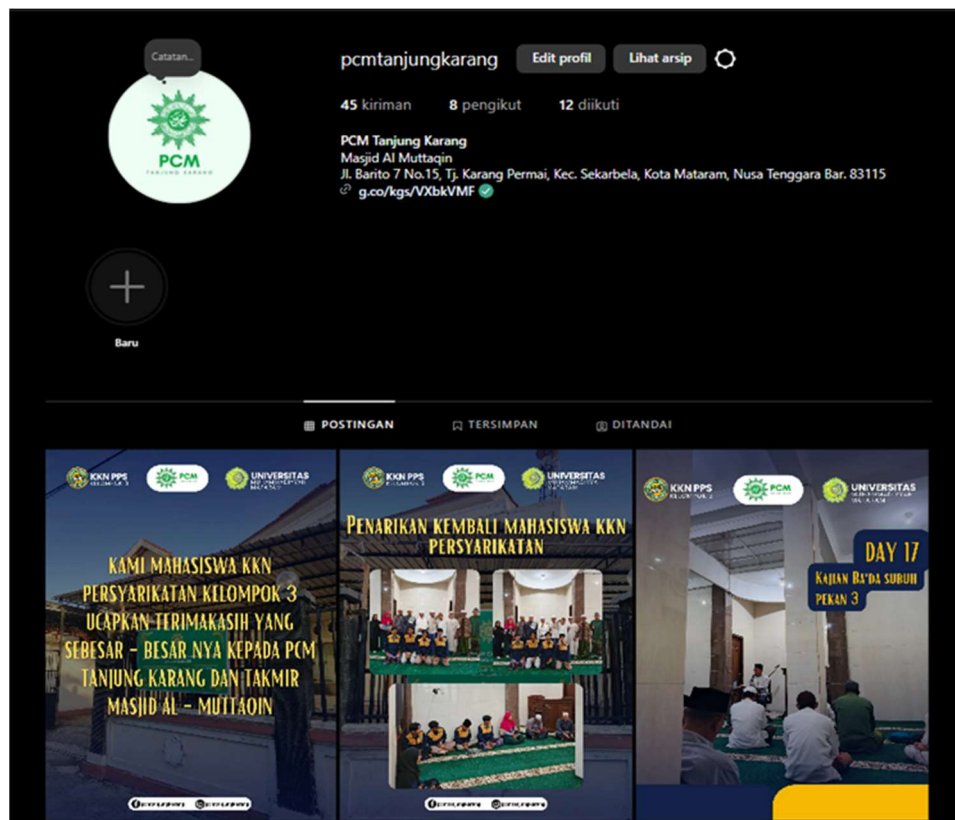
Catatan...

PCM
TANJUNG KARANG

pcmtanjungkarang Edit profil Lihat arsip

45 kiriman 8 pengikut 12 diikuti

PCM Tanjung Karang
Masjid Al Muttaqin
Jl. Barito 7 No.15, Tj. Karang Permai, Kec. Sekarbela, Kota Mataram, Nusa Tenggara Bar. 83115
g.co/kgs/VXbkVMF

Baru

POSTINGAN TERSIMPAN DITANDAI

KKN PPS PCM UNIVERSITAS

KAMI MAHASISWA KKN PERSYARIKATAN KELOMPOK 3 UCAPKAN TERIMAKASIH YANG SEBESAR - BESAR NYA KEPADA PCM TANJUNG KARANG DAN TAKMIR MASJID AL - MUTTAQIN

KKN PPS PCM UNIVERSITAS

PENARIKAN KEMBALI MAHASISWA KKN PERSYARIKATAN

KKN PPS PCM UNIVERSITAS

DAY 17
KAJIAN BA'DA SUBUH PEKAN 3